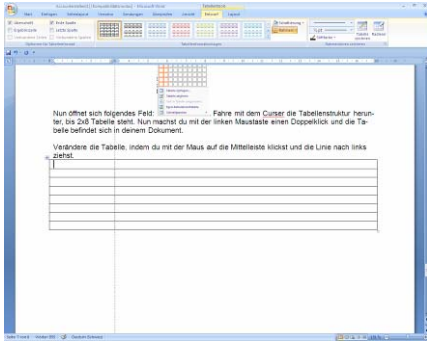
Nun öffnet sich folgendes Feld: Fahre mit dem Curser die Tabellenstruktur herunter, bis 2x8 Tabelle steht. Nun machst du mit der linken Maustaste einen Doppelklick und die Tabelle befindet sich in deinem Dokument.

Verändere die Tabelle, indem du mit der Maus auf die Mittelleiste klickst und die Linie nach links ziehst.